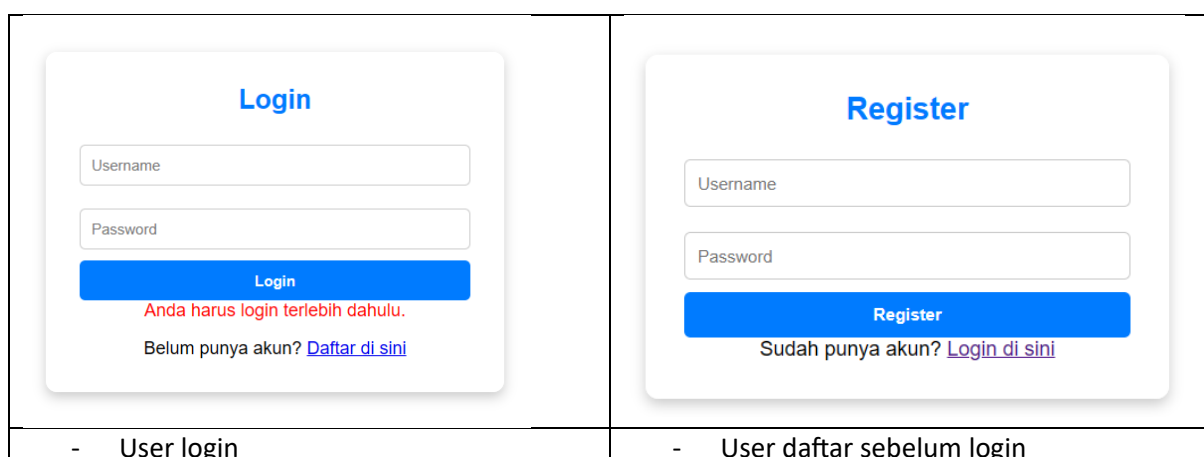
| Login<br><br>Username<br><br>Password<br><br>Login<br><br>Anda harus login terlebih dahulu.<br><br>Belum punya akun? Daftar di sini | Register<br><br>Username<br><br>Password<br><br>Register<br><br>Sudah punya akun? Login di sini |
|---|---|
| - User login | - User daftar sebelum login |